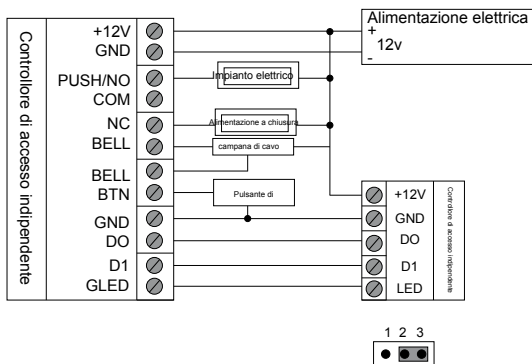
Controllore di accesso indipendente

+12V
GND
PUSH/NO
COM
NC
BELL
BELL
BTN
GND
DO
D1
GLED

Alimentazione elettrica
+
12v
-

Impianto elettrico

Alimentazione a chiusura

campana di cavo

Pulsante di

+12V
GND
DO
D1
LED

Controllore di accesso indipendente

1 2 3